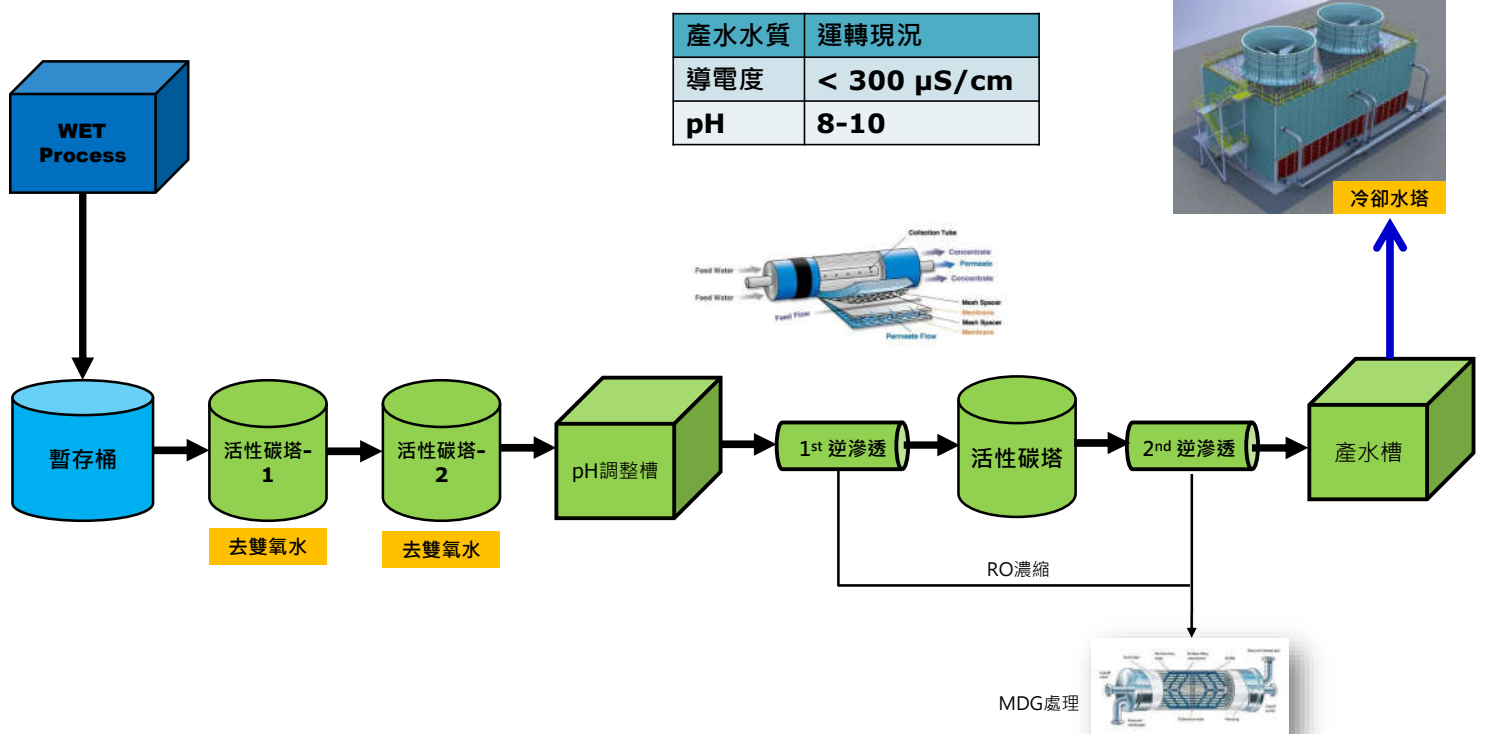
WET Process

| 產水水質 | 運轉現況 |
|---|---|
| 導電度 | < 300 μS/cm |
| pH | 8-10 |

冷卻水塔

Collection Tube
Concentrate
Permeate
Concentrate
Feed Water
Feed Water
Feed Flow
Mesh Spacer
Membrane
Mesh Spacer
Membrane
Permeate Flow

暫存桶

活性碳塔-1

去雙氧水

活性碳塔-2

去雙氧水

pH調整槽

1st 逆滲透

活性碳塔

2nd 逆滲透

產水槽

RO濃縮

MDG處理